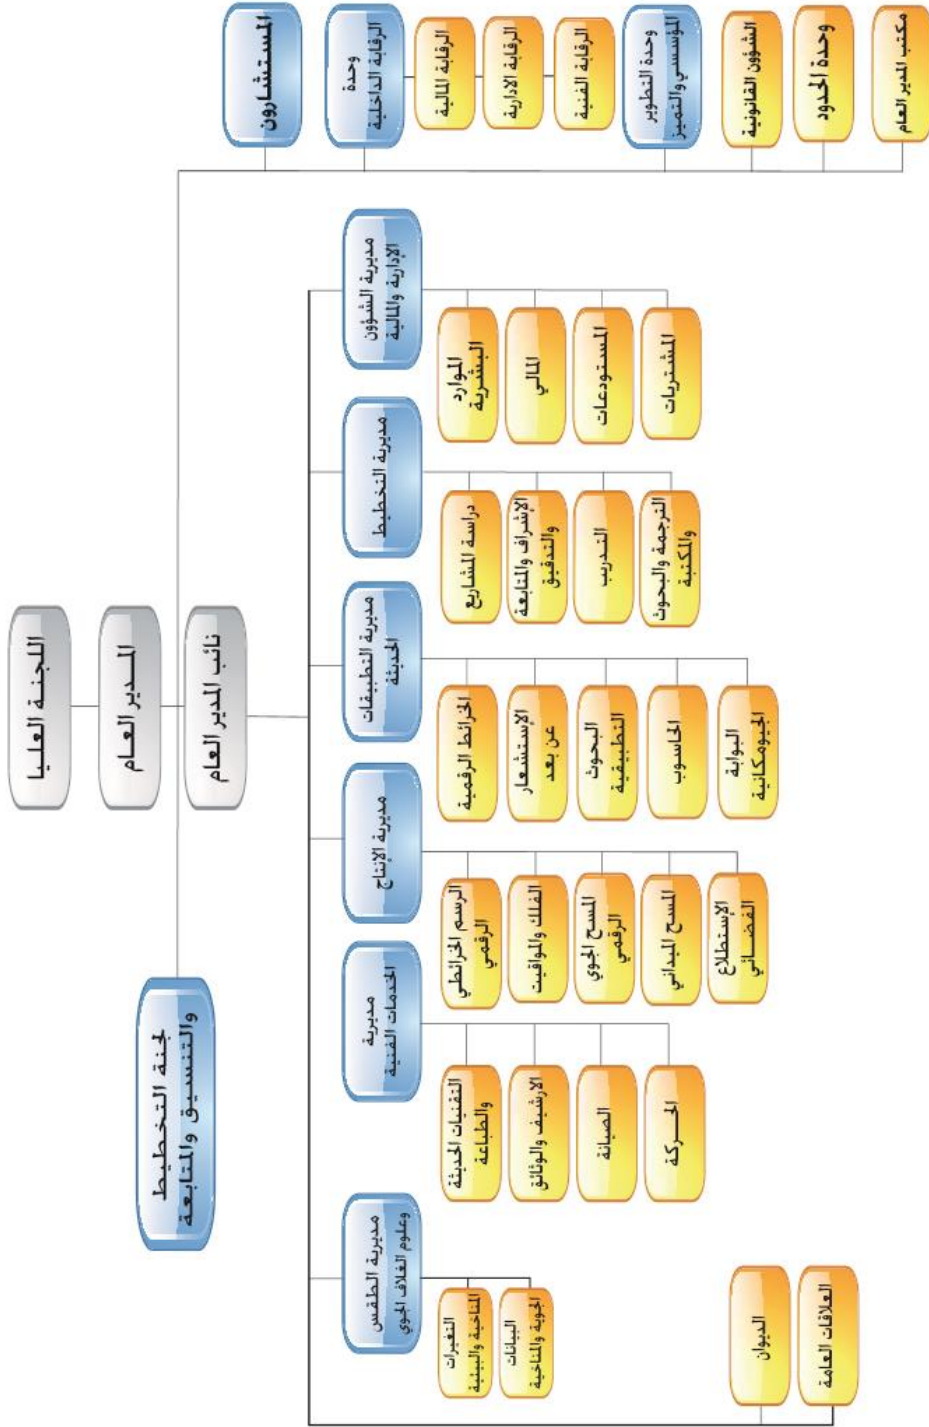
اللجنة العليا

المدير العام

نائب المدير العام

المستشارون

وحدة الرقابة الداخلية

الرقابة المالية

الرقابة الإدارية

الرقابة الفنية

وحدة التطوير المؤسسي والتميز

الشؤون القانونية

وحدة الحدود

مكتب المدير العام

لجنة التخطيط والتنسيق والمتابعة

مديرية الشؤون الإدارية والمالية

الموارد البشرية

المالي

المستودعات

المشتريات

مديرية التخطيط

دراسة المشاريع

الإشراف والمتابعة والتدقيق

التدريب

الترجمة والبحوث والكتبة

مديرية التطبيقات الحديثة

الخرائط الرقمية

الإستشعار عن بعد

البحوث التطبيقية

الحاسوب

البوابة الجيومكانية

مديرية الإنتاج

الرسم الخرائطي الرقمي

الفلك والمواقيت

المسح الجوي الرقمي

المسح الميداني

الإستطلاع الفضائي

مديرية الخدمات الفنية

التقنيات الحديثة والطباعة

الأرشيف والوثائق

الصيانة

الحركة

مديرية الطقس وعلوم الغلاف الجوي

التغيرات المناخية والبيئية

البيانات الجوية والمناخية

الديوان

العلاقات العامة